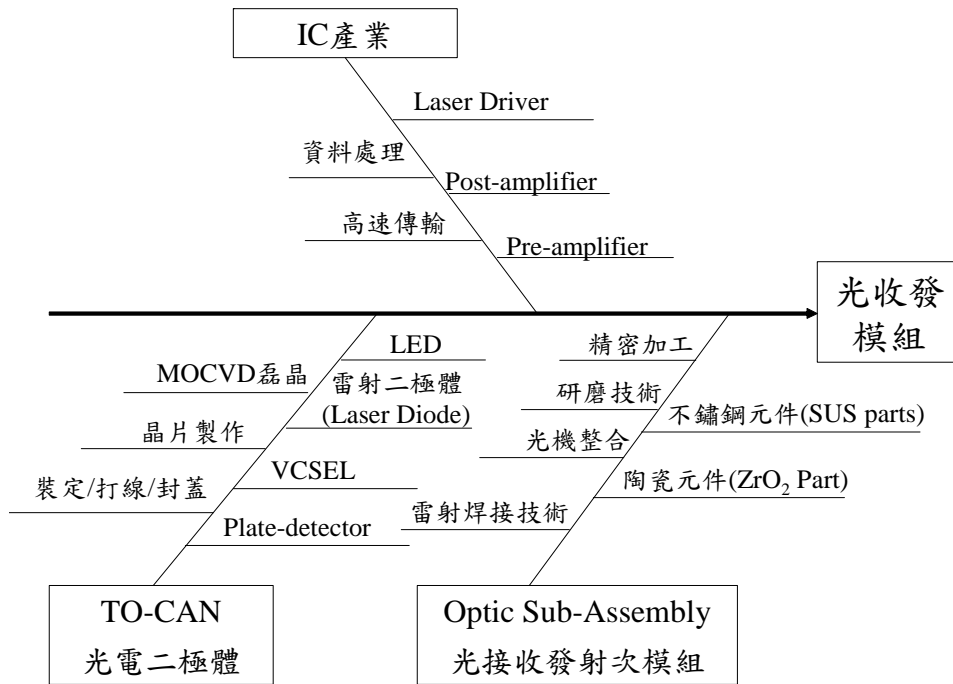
IC產業

Laser Driver

資料處理

Post-amplifier

高速傳輸

Pre-amplifier

光收發模組

LED

MOCVD磊晶

雷射二極體 (Laser Diode)

晶片製作

VCSEL

裝定/打線/封蓋

Plate-detector

精密加工

研磨技術

不鏽鋼元件(SUS parts)

光機整合

陶瓷元件($ZrO_2$ Part)

雷射焊接技術

TO-CAN
光電二極體

Optic Sub-Assembly
光接收發射次模組